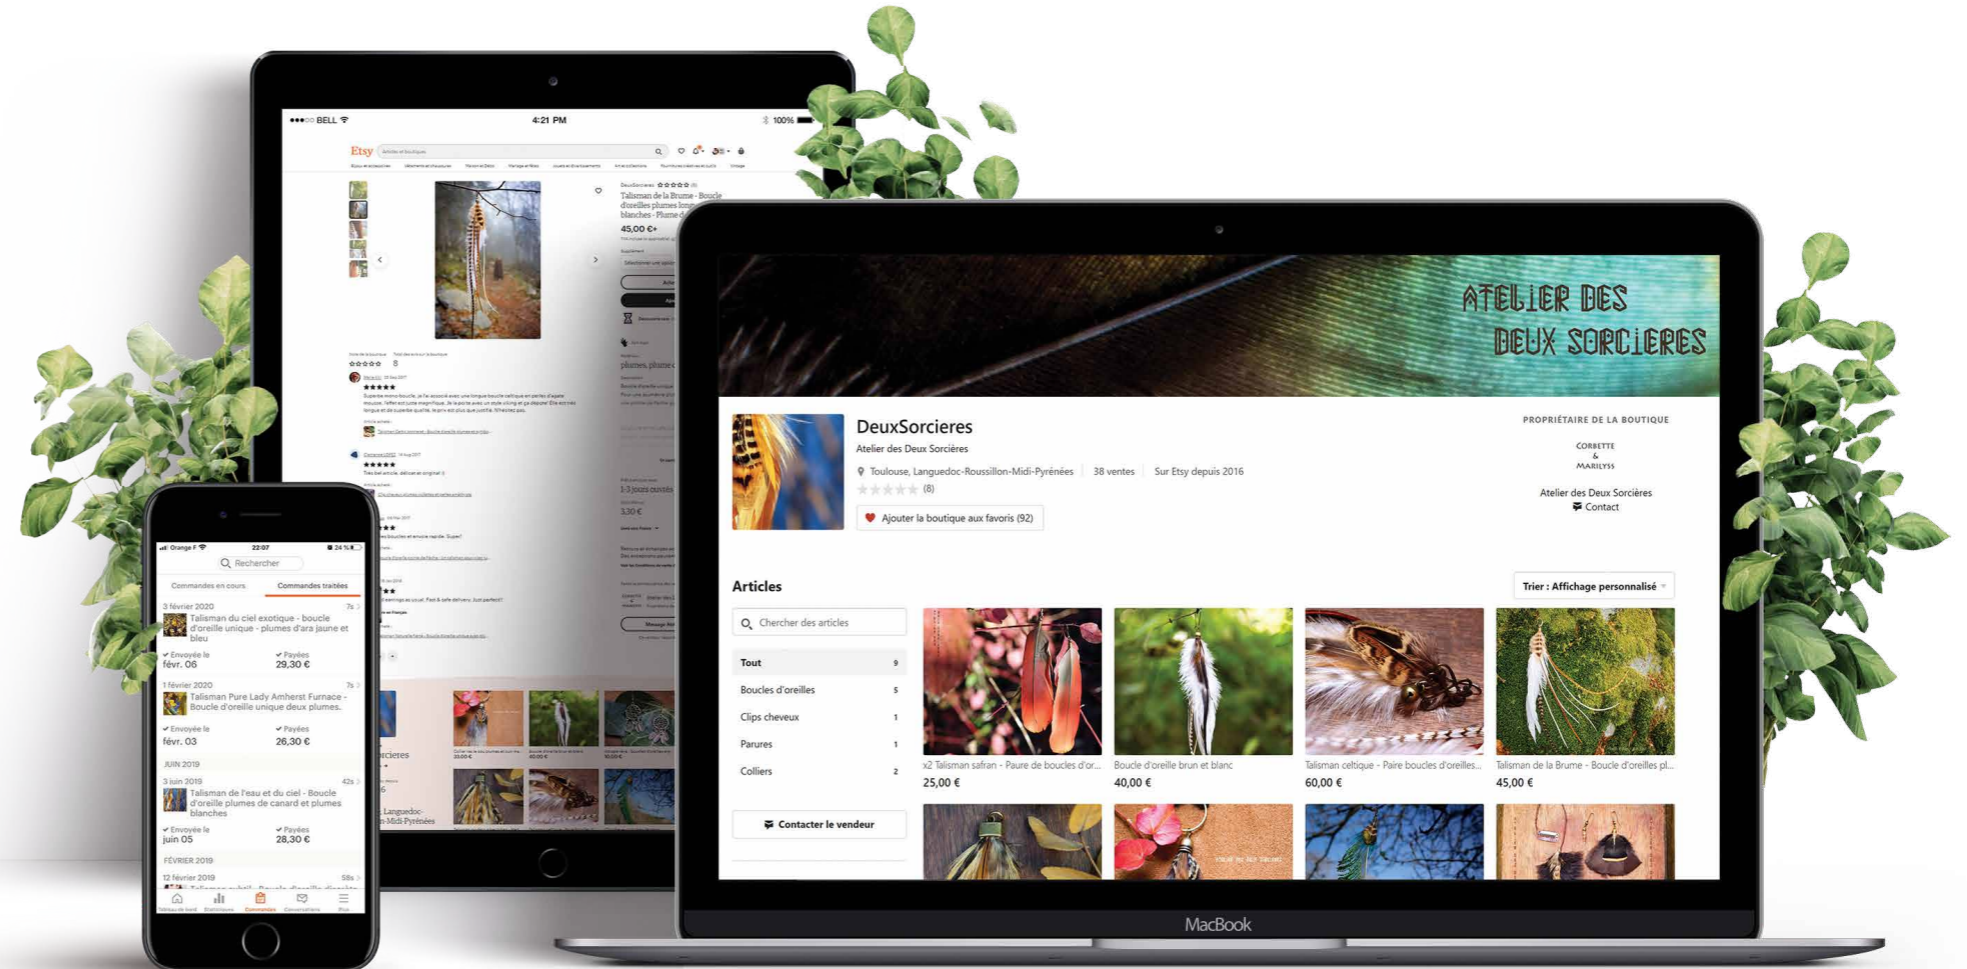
●●●○○ BELL 4:21 PM 100%

Etsy

DeuxSorcieres ★★★★★

Talisman de la Brume - Boucle d'oreilles plumes longues blanches - Plume de

45,00 €+

ATELIER DES DEUX SORCIERES

DeuxSorcieres

Atelier des Deux Sorcières

Toulouse, Languedoc-Roussillon-Midi-Pyrénées | 38 ventes | Sur Etsy depuis 2016

(8)

Ajouter la boutique aux favoris (92)

PROPRIÉTAIRE DE LA BOUTIQUE

CORBETTE & MARILYSS

Atelier des Deux Sorcières

Contact

Articles

Trier : Affichage personnalisé

Chercher des articles

| | |
|---|---|
| Tout | 9 |
| Boucles d'oreilles | 5 |
| Clips cheveux | 1 |
| Parures | 1 |
| Colliers | 2 |

Contacter le vendeur

x2 Talisman safran - Paure de boucles d'or...
25,00 €

Boucle d'oreille brun et blanc
40,00 €

Talisman celtique - Paire boucles d'oreilles...
60,00 €

Talisman de la Brume - Boucle d'oreilles pl...
45,00 €

MacBook

Orange F 22:07 24 %

Rechercher

Commandes en cours | Commandes traitées

3 février 2020
Talisman du ciel exotique - boucle d'oreille unique - plumes d'ara jaune et bleu
Envoyée le févr. 06 | Payées 29,30 €

1 février 2020
Talisman Pure Lady Amherst Furnace - Boucle d'oreille unique deux plumes.
Envoyée le févr. 03 | Payées 26,30 €

JUIN 2019

3 juin 2019
Talisman de l'eau et du ciel - Boucle d'oreille plumes de canard et plumes blanches
Envoyée le juin 05 | Payées 28,30 €

FÉVRIER 2019

12 février 2019